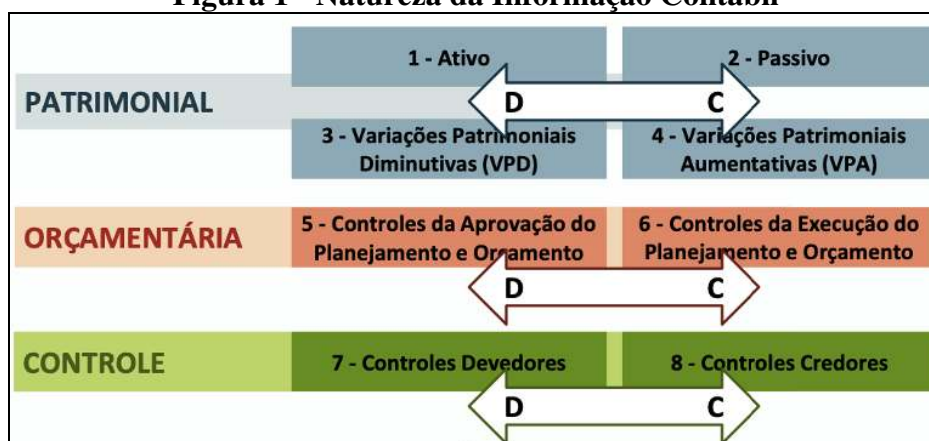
Figura 1 - Natureza da Informação Contábil

PATRIMONIAL

1 - Ativo

2 - Passivo

D

C

3 - Variações Patrimoniais Diminutivas (VPD)

4 - Variações Patrimoniais Aumentativas (VPA)

ORÇAMENTÁRIA

5 - Controles da Aprovação do Planejamento e Orçamento

6 - Controles da Execução do Planejamento e Orçamento

D

C

CONTROLE

7 - Controles Devedores

8 - Controles Credores

D

C